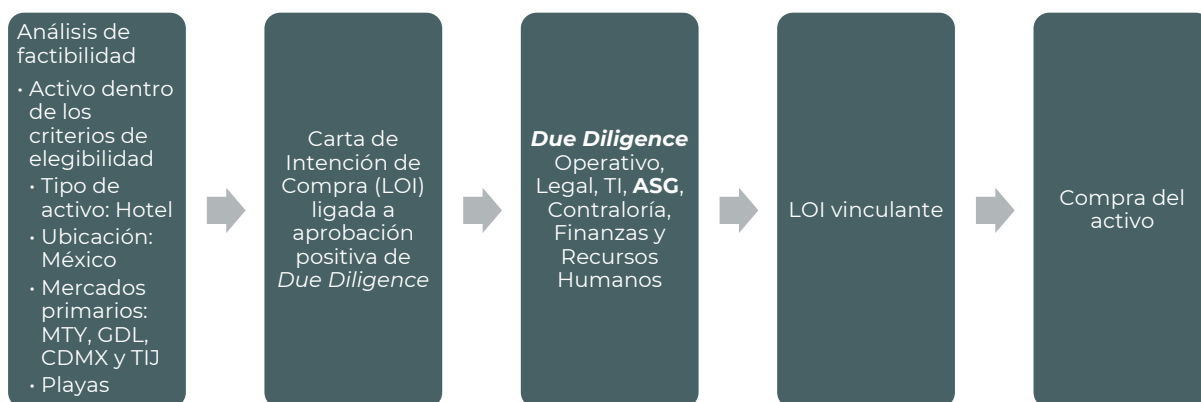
Análisis de factibilidad

• Activo dentro de los criterios de elegibilidad
  • Tipo de activo: Hotel
  • Ubicación: México
  • Mercados primarios: MTY, GDL, CDMX y TIJ
  • Playas

Carta de Intención de Compra (LOI) ligada a aprobación positiva de *Due Diligence*

***Due Diligence*** Operativo, Legal, TI, **ASG**, Contraloría, Finanzas y Recursos Humanos

LOI vinculante

Compra del activo